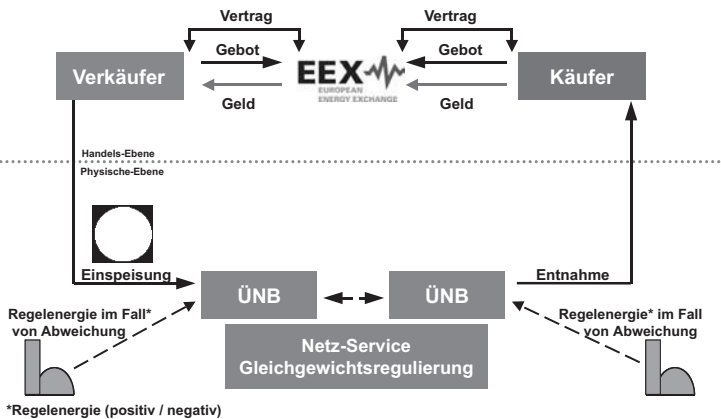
Vertrag
Vertrag
Gebot
Gebot
Verkäufer
EEX
EUROPEAN ENERGY EXCHANGE
Käufer
Geld
Geld

Handels-Ebene
Physische-Ebene

Einspeisung
Entnahme

Regelenergie im Fall* von Abweichung
ÜNB
ÜNB
Regelenergie* im Fall von Abweichung

Netz-Service
Gleichgewichtsregulierung

*Regelenergie (positiv / negativ)